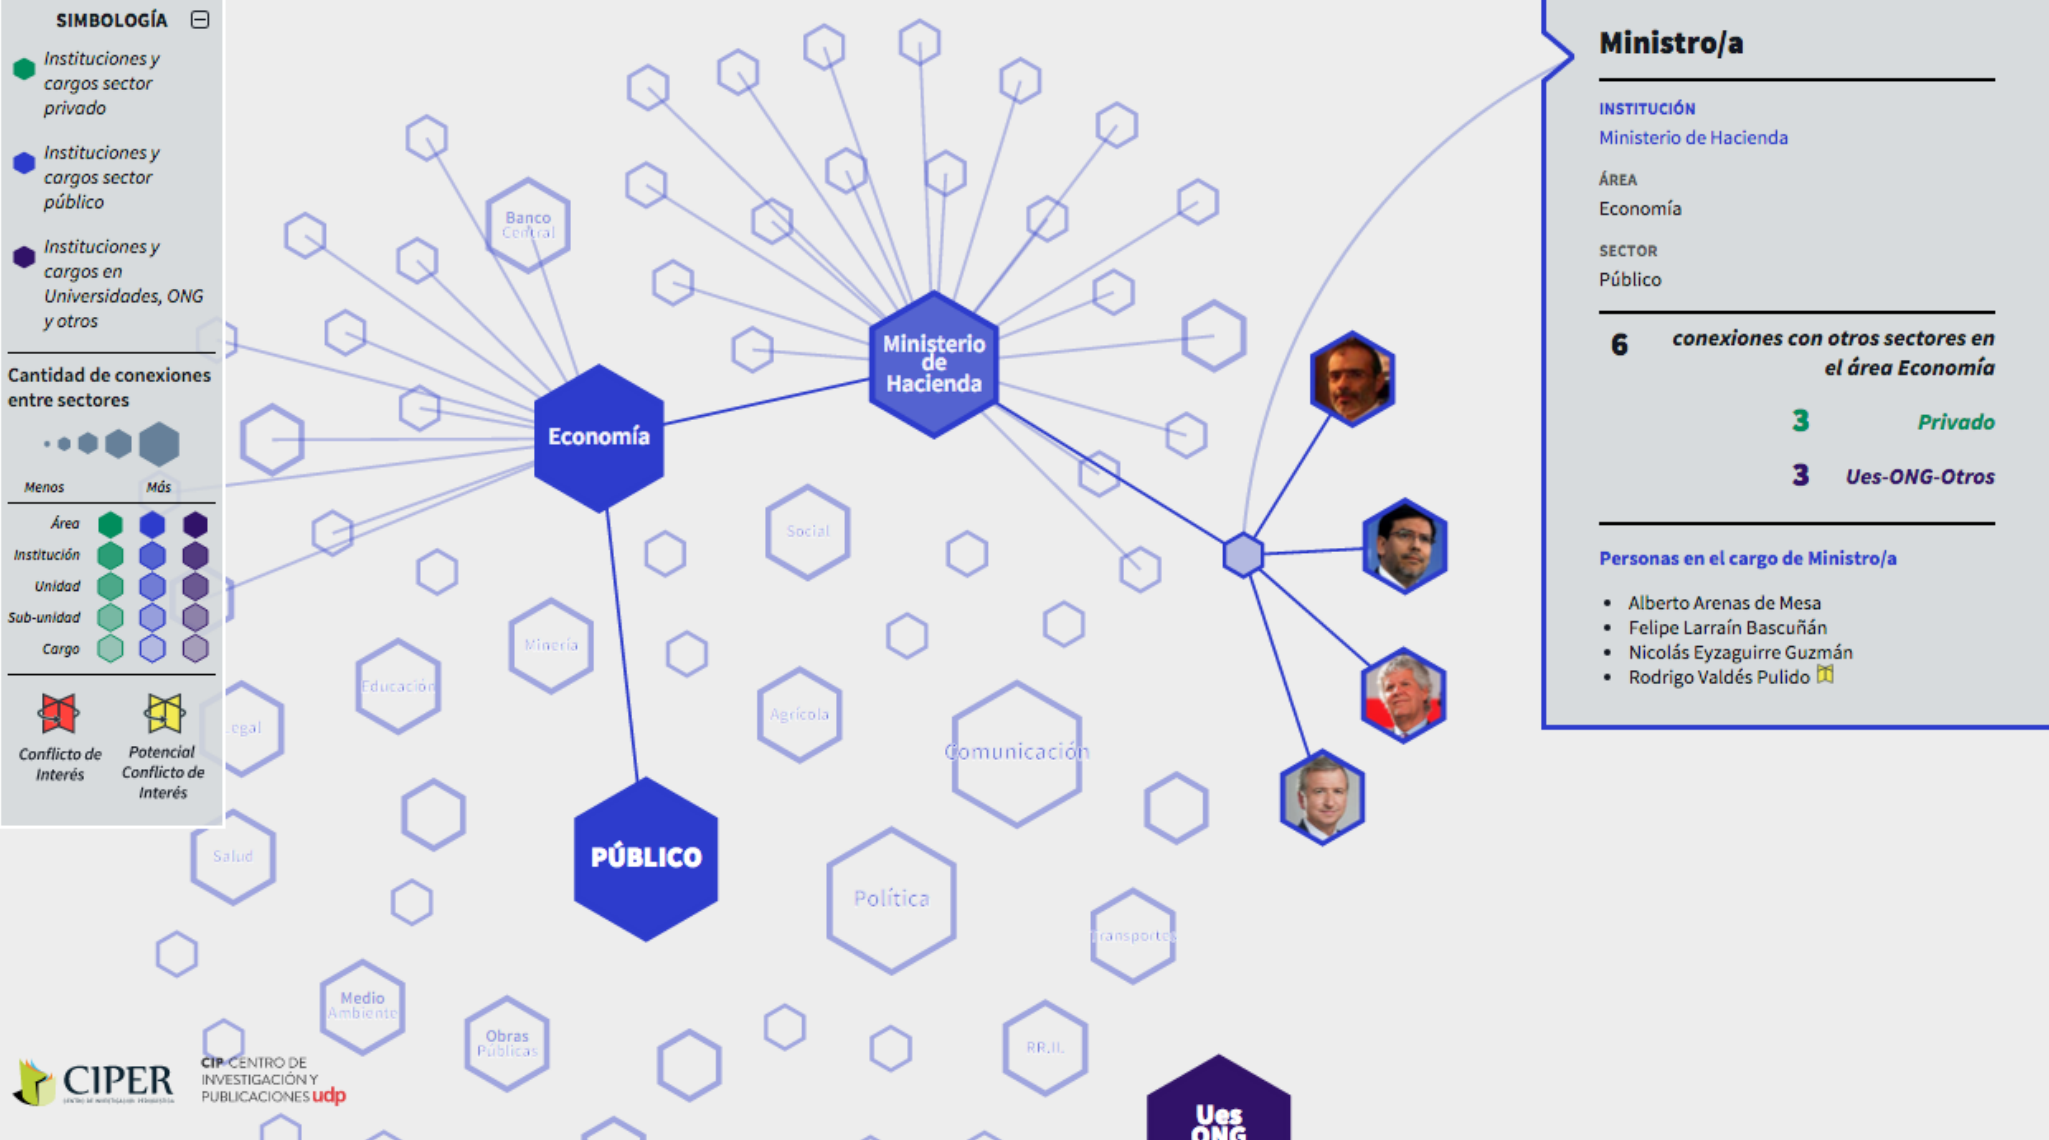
SIMBOLOGÍA

Instituciones y cargos sector privado

Instituciones y cargos sector público

Instituciones y cargos en Universidades, ONG y otros

Cantidad de conexiones entre sectores

Menos Más

Área
Institución
Unidad
Sub-unidad
Cargo

Conflicto de Interés

Potencial Conflicto de Interés

Banco Central

Ministerio de Hacienda

Economía

Social

Minería

Educación

Legal

Agrícola

Comunicación

PÚBLICO

Salud

Política

Transportes

Medio Ambiente

Obras Públicas

RR.II.

Ues ONG

CIPER

CIP CENTRO DE INVESTIGACIÓN Y PUBLICACIONES udp

Ministro/a

INSTITUCIÓN
Ministerio de Hacienda

ÁREA
Economía

SECTOR
Público

6 conexiones con otros sectores en el área Economía

3 Privado

3 Ues-ONG-Otros

Personas en el cargo de Ministro/a

• Alberto Arenas de Mesa
• Felipe Larraín Bascuñán
• Nicolás Eyzaguirre Guzmán
• Rodrigo Valdés Pulido